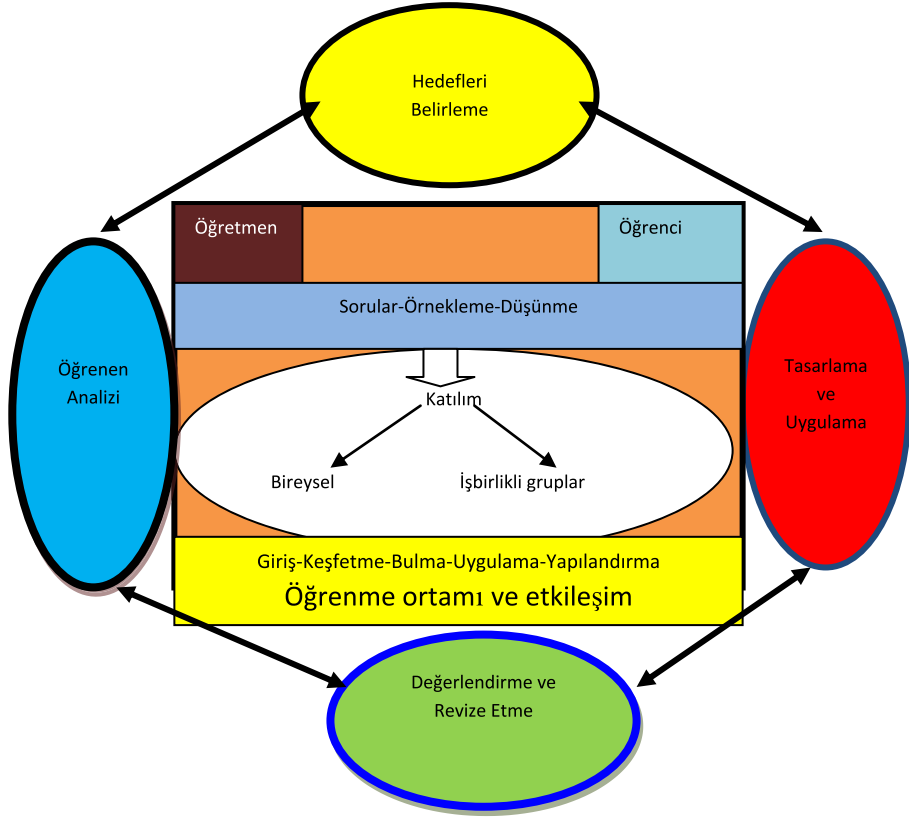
Hedefleri Belirleme

Öğretmen

Öğrenci

Sorular-Örnekleme-Düşünme

Öğrenen Analizi

Katılım

Bireysel

İşbirlikli gruplar

Tasarlama ve Uygulama

Giriş-Keşfetme-Bulma-Uygulama-Yapılandırma

Öğrenme ortamı ve etkileşim

Değerlendirme ve Revize Etme